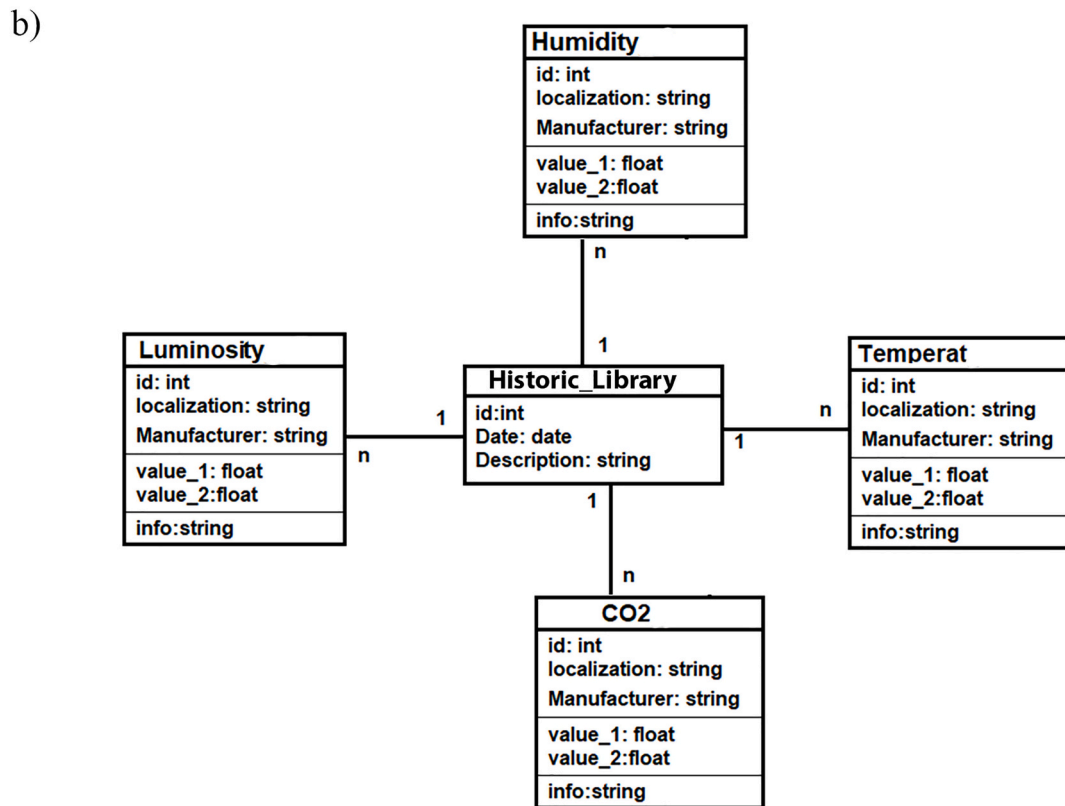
b)

Humidity
id: int
localization: string
Manufacturer: string
value_1: float
value_2:float
info:string

n

1

Luminosity
id: int
localization: string
Manufacturer: string
value_1: float
value_2:float
info:string

n

1

Historic_Library
id:int
Date: date
Description: string

1

n

Temperat
id: int
localization: string
Manufacturer: string
value_1: float
value_2:float
info:string

1

n

CO2
id: int
localization: string
Manufacturer: string
value_1: float
value_2:float
info:string